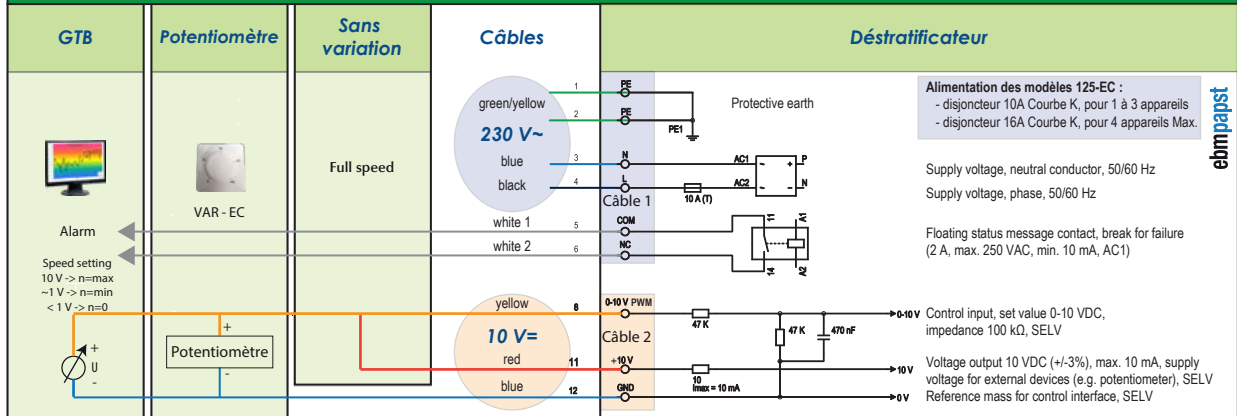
| GTB | Potentiomètre | Sans variation | Câbles | Déstratificateur |
|---|---|---|---|---|

green/yellow
230 V~
blue
black
Câble 1
white 1
white 2

1
2
3
4
5
6

PE
PE
PE1
Protective earth
N
L
AC1
AC2
P
N
10 A (T)
COM
NC
11
14
A1
A2

Alimentation des modèles 125-EC :
- disjoncteur 10A Courbe K, pour 1 à 3 appareils
- disjoncteur 16A Courbe K, pour 4 appareils Max.

ebmpapst

Supply voltage, neutral conductor, 50/60 Hz
Supply voltage, phase, 50/60 Hz
Floating status message contact, break for failure (2 A, max. 250 VAC, min. 10 mA, AC1)

VAR - EC
Full speed
Alarm
Speed setting
10 V -> n=max
~1 V -> n=min
< 1 V -> n=0

+
U
-

+
Potentiomètre
-

yellow
10 V=
red
blue
Câble 2

8
11
12

0-10 V PWM
+10 V
GND
47 K
47 K
470 nF
10
Imax = 10 mA
0-10 V
10 V
0 V

Control input, set value 0-10 VDC, impedance 100 kΩ, SELV
Voltage output 10 VDC (+/-3%), max. 10 mA, supply voltage for external devices (e.g. potentiometer), SELV
Reference mass for control interface, SELV